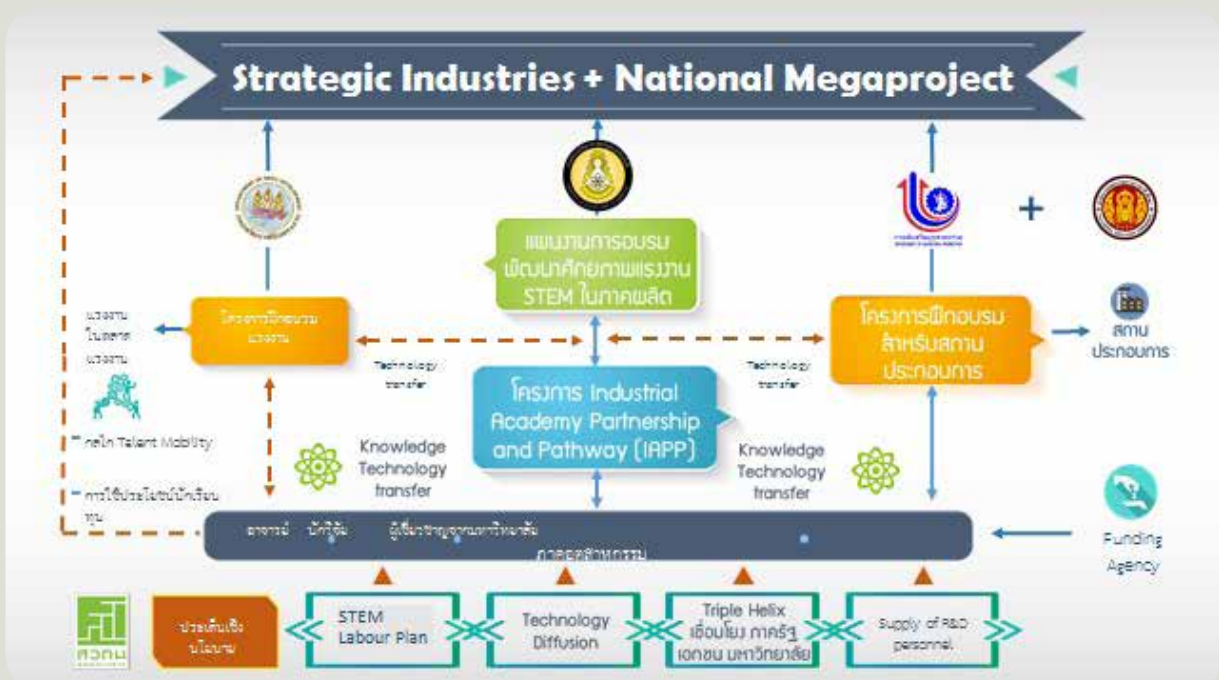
Strategic Industries + National Megaproject

แผนงานการอบรมพัฒนาศักยภาพแรงงาน STEM ในภาคผลิต

โครงการฝึกอบรมแรงงาน

แรงงานในตลาดแรงงาน

Technology transfer

โครงการ Industrial Academy Partnership and Pathway (IAPP)

Technology transfer

โครงการฝึกอบรมสำหรับสถานประกอบการ

สถานประกอบการ

กลไก Talent Mobility

การใช้ประโยชน์นักเรียนทุน

Knowledge Technology transfer

Knowledge Technology transfer

อาจารย์ นักวิจัย ผู้เชี่ยวชาญจากมหาวิทยาลัย ภาคอุตสาหกรรม

Funding Agency

สวทน

ประเด็นเชิงนโยบาย

STEM Labour Plan

Technology Diffusion

Triple Helix เชื่อมโยง ภาครัฐ เอกชน มหาวิทยาลัย

Supply of R&D personnel